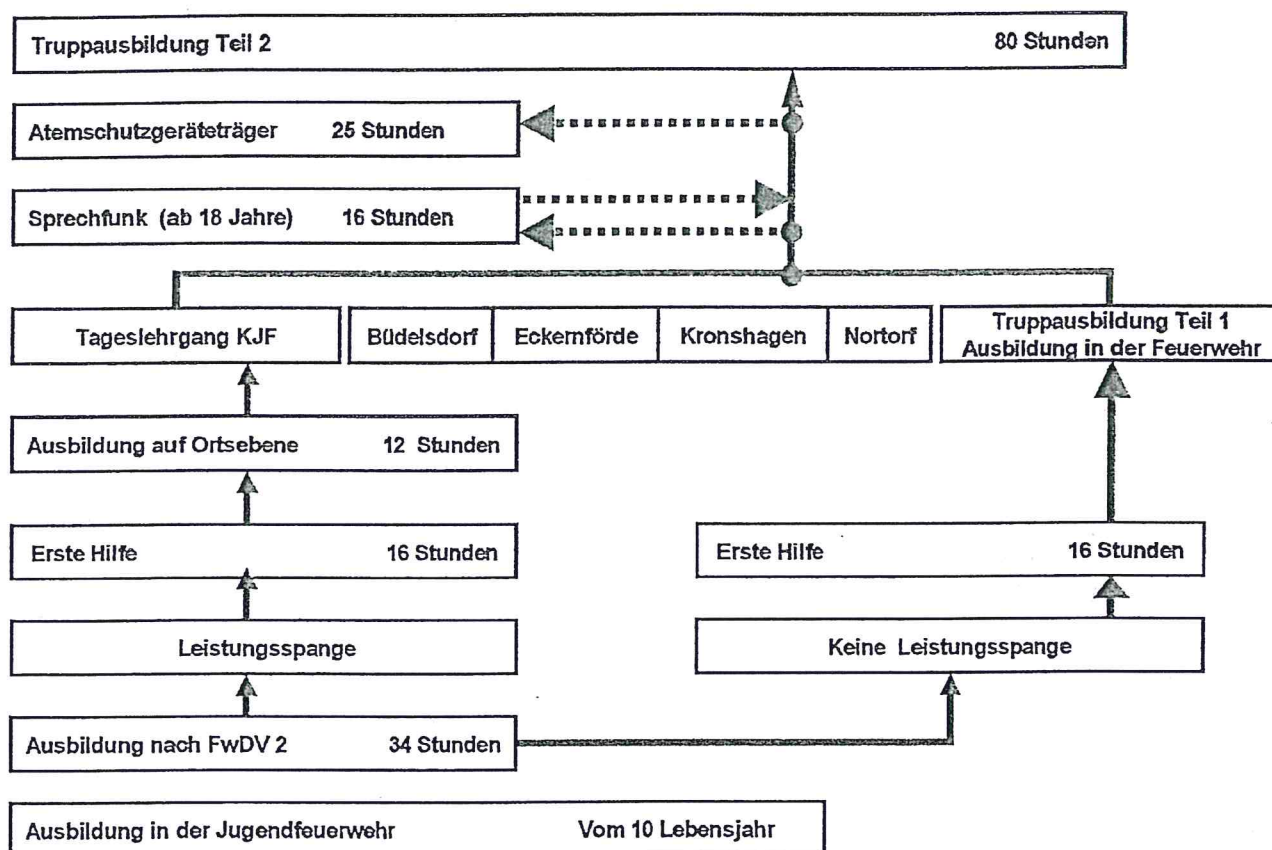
Truppausbildung Teil 2 80 Stunden

Atemschutzgeräteträger 25 Stunden

Sprechfunk (ab 18 Jahre) 16 Stunden

Tageslehrgang KJF

Büdelsdorf

Eckernförde

Kronshagen

Nortorf

Truppausbildung Teil 1
Ausbildung in der Feuerwehr

Ausbildung auf Ortsebene 12 Stunden

Erste Hilfe 16 Stunden

Erste Hilfe 16 Stunden

Leistungsspange

Keine Leistungsspange

Ausbildung nach FwDV 2 34 Stunden

Ausbildung in der Jugendfeuerwehr Vom 10 Lebensjahr